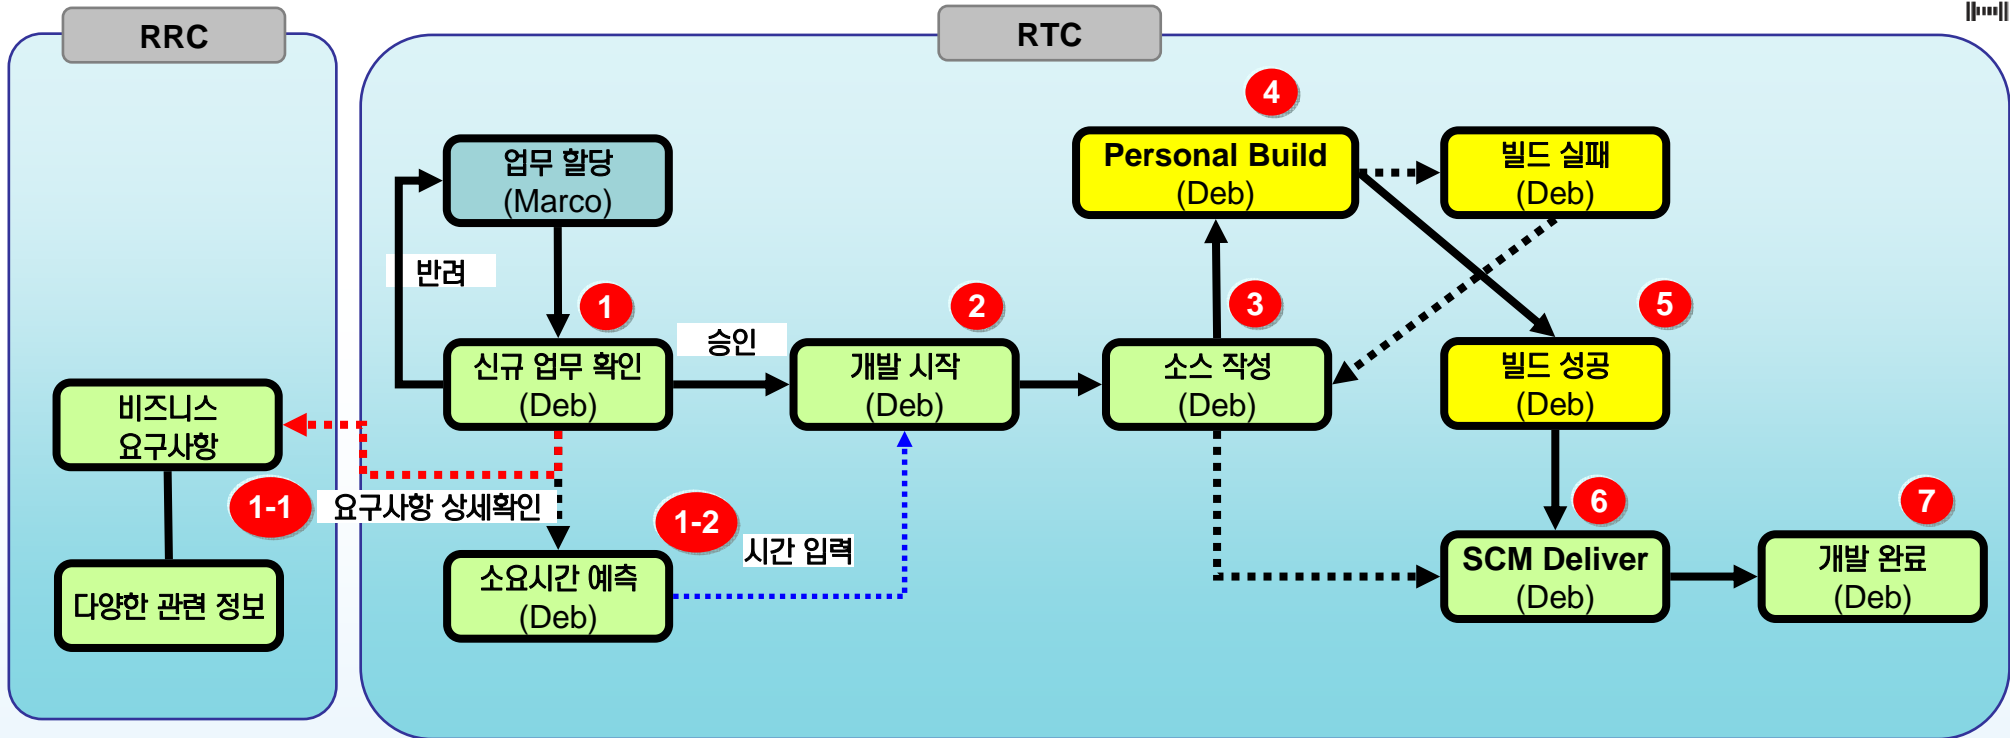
RRC

RTC

비즈니스 요구사항

다양한 관련 정보

업무 할당 (Marco)

반려

1

신규 업무 확인 (Deb)

승인

2

개발 시작 (Deb)

1-1

요구사항 상세확인

1-2

시간 입력

소요시간 예측 (Deb)

4

Personal Build (Deb)

빌드 실패 (Deb)

3

소스 작성 (Deb)

5

빌드 성공 (Deb)

6

SCM Deliver (Deb)

7

개발 완료 (Deb)